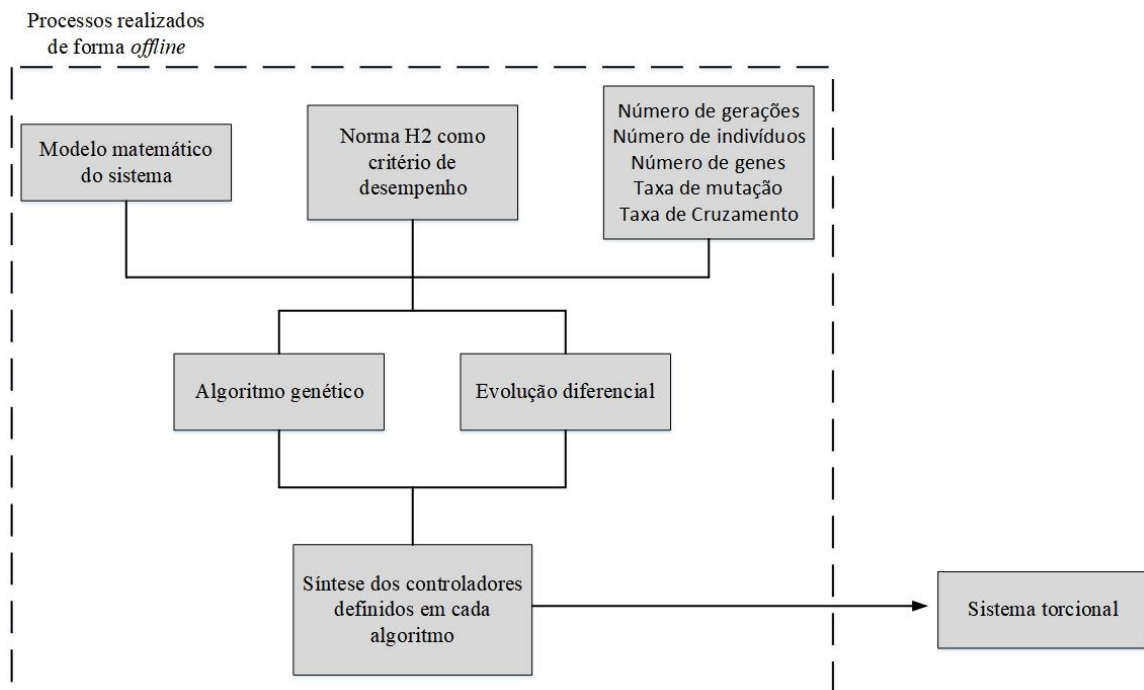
Processos realizados de forma *offline*

Modelo matemático do sistema

Norma H2 como critério de desempenho

Número de gerações
Número de indivíduos
Número de genes
Taxa de mutação
Taxa de Cruzamento

Algoritmo genético

Evolução diferencial

Síntese dos controladores definidos em cada algoritmo

Sistema torcional